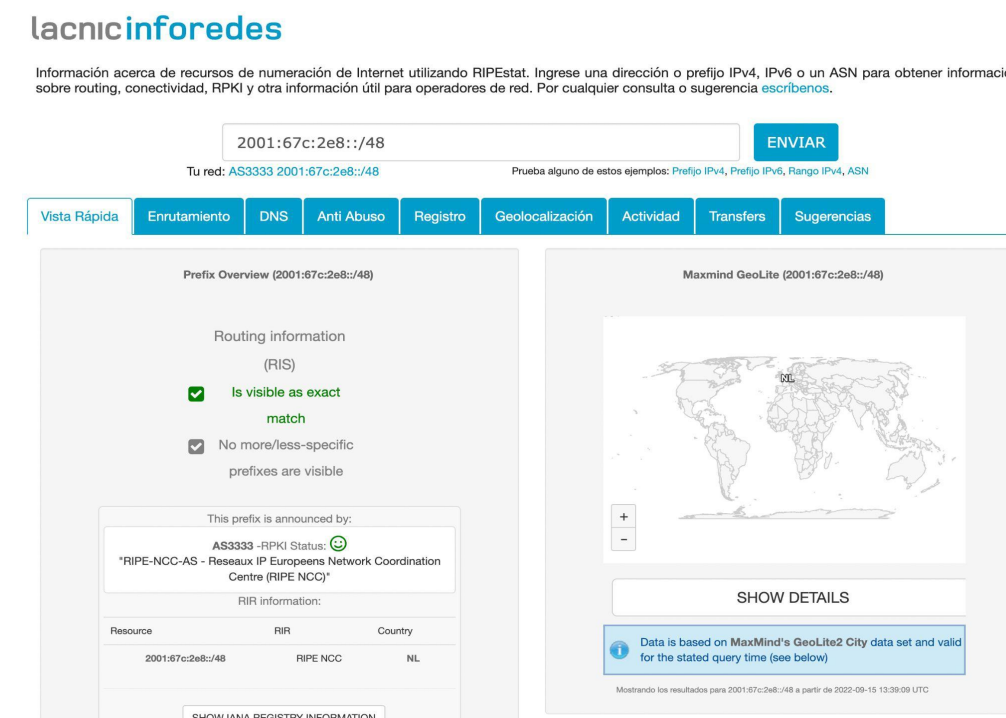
lacnicinforedes

Información acerca de recursos de numeración de Internet utilizando RIPEstat. Ingrese una dirección o prefijo IPv4, IPv6 o un ASN para obtener informaci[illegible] sobre routing, conectividad, RPKI y otra información útil para operadores de red. Por cualquier consulta o sugerencia escríbenos.

2001:67c:2e8::/48

ENVIAR

Tu red: AS3333 2001:67c:2e8::/48

Prueba alguno de estos ejemplos: Prefijo IPv4, Prefijo IPv6, Rango IPv4, ASN

Vista Rápida | Enrutamiento | DNS | Anti Abuso | Registro | Geolocalización | Actividad | Transfers | Sugerencias

Prefix Overview (2001:67c:2e8::/48)

Routing information (RIS)

Is visible as exact match

No more/less-specific prefixes are visible

This prefix is announced by:

AS3333 -RPKI Status:
"RIPE-NCC-AS - Reseaux IP Europeens Network Coordination Centre (RIPE NCC)"

RIR information:

| Resource | RIR | Country |
|---|---|---|
| 2001:67c:2e8::/48 | RIPE NCC | NL |

SHOW IANA REGISTRY INFORMATION

Maxmind GeoLite (2001:67c:2e8::/48)

NL

+
−

SHOW DETAILS

Data is based on MaxMind's GeoLite2 City data set and valid for the stated query time (see below)

Mostrando los resultados para 2001:67c:2e8::/48 a partir de 2022-09-15 13:39:09 UTC